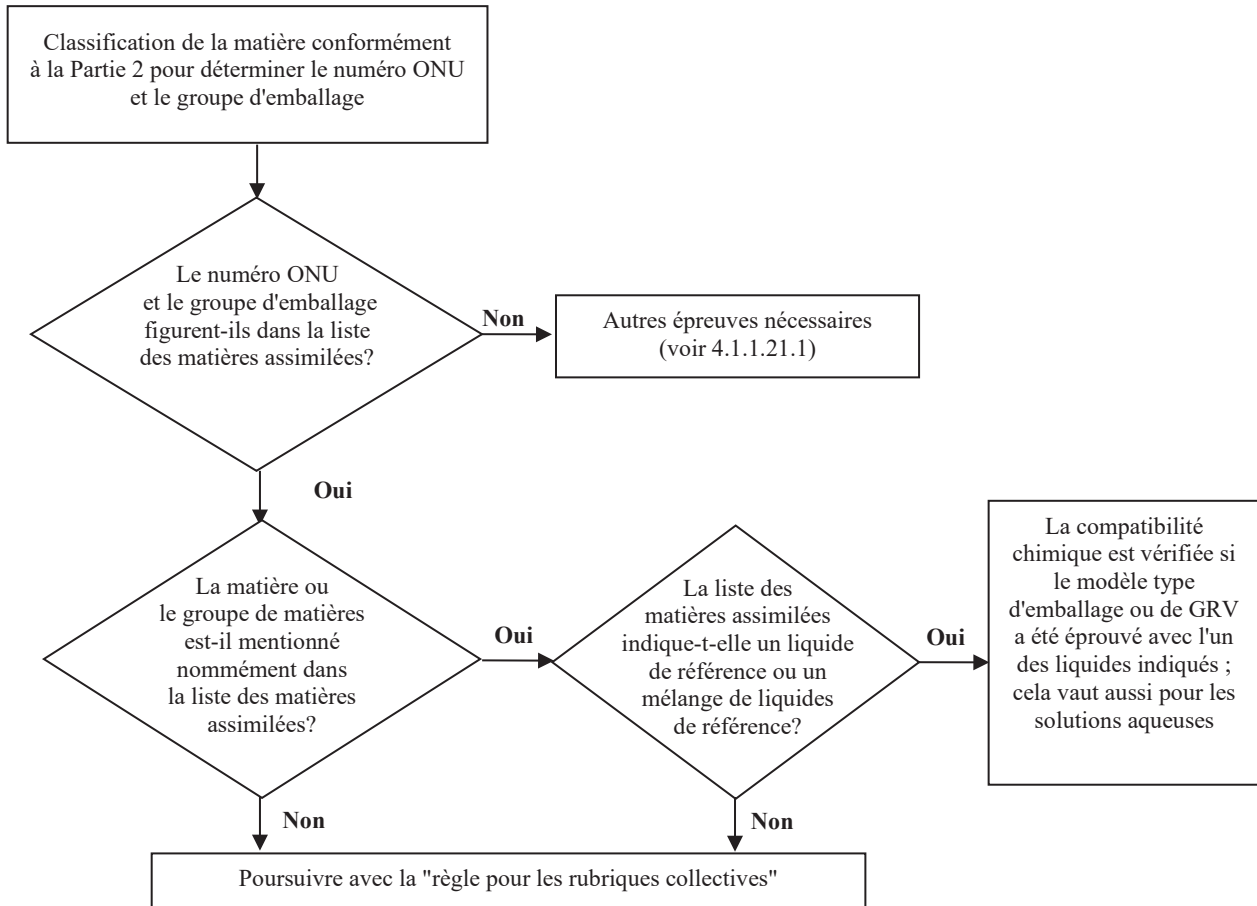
Classification de la matière conformément à la Partie 2 pour déterminer le numéro ONU et le groupe d'emballage

Le numéro ONU et le groupe d'emballage figurent-ils dans la liste des matières assimilées?

Non

Autres épreuves nécessaires (voir 4.1.1.21.1)

Oui

La matière ou le groupe de matières est-il mentionné nommément dans la liste des matières assimilées?

Oui

La liste des matières assimilées indique-t-elle un liquide de référence ou un mélange de liquides de référence?

Oui

La compatibilité chimique est vérifiée si le modèle type d'emballage ou de GRV a été éprouvé avec l'un des liquides indiqués ; cela vaut aussi pour les solutions aqueuses

Non

Non

Poursuivre avec la "règle pour les rubriques collectives"